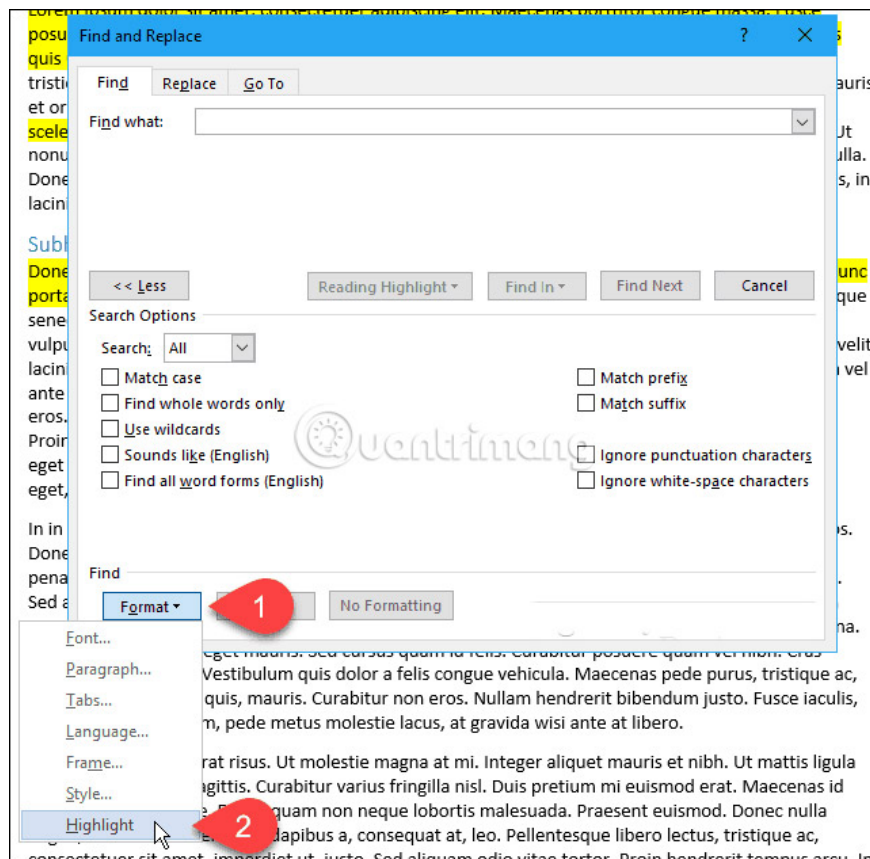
Find and Replace

?

Find

Replace

Go To

Find what:

<< Less

Reading Highlight

Find In

Find Next

Cancel

Search Options

Search:

All

Match case

Find whole words only

Use wildcards

Sounds like (English)

Find all word forms (English)

Match prefix

Match suffix

Ignore punctuation characters

Ignore white-space characters

Find

Format

1

No Formatting

Font...

Paragraph...

Tabs...

Language...

Frame...

Style...

Highlight

2

posu

quis

tristic

et or

scele

nonu

Done

lacin

Subh

Done

porta

sene

vulpu

lacin

ante

eros.

Proin

eget

eget,

In in

Done

pena

Sed a

auris

Ut

ulla.

s, in

unc

que

velit

n vel

os.

na.

Vestibulum quis dolor a felis congue vehicula. Maecenas pede purus, tristique ac, quis, mauris. Curabitur non eros. Nullam hendrerit bibendum justo. Fusce iaculis, m, pede metus molestie lacus, at gravida wisi ante at libero.

rat risus. Ut molestie magna at mi. Integer aliquet mauris et nibh. Ut mattis ligula agittis. Curabitur varius fringilla nisl. Duis pretium mi euismod erat. Maecenas id quam non neque lobortis malesuada. Praesent euismod. Donec nulla dapibus a, consequat at, leo. Pellentesque libero lectus, tristique ac,

Quantrimang